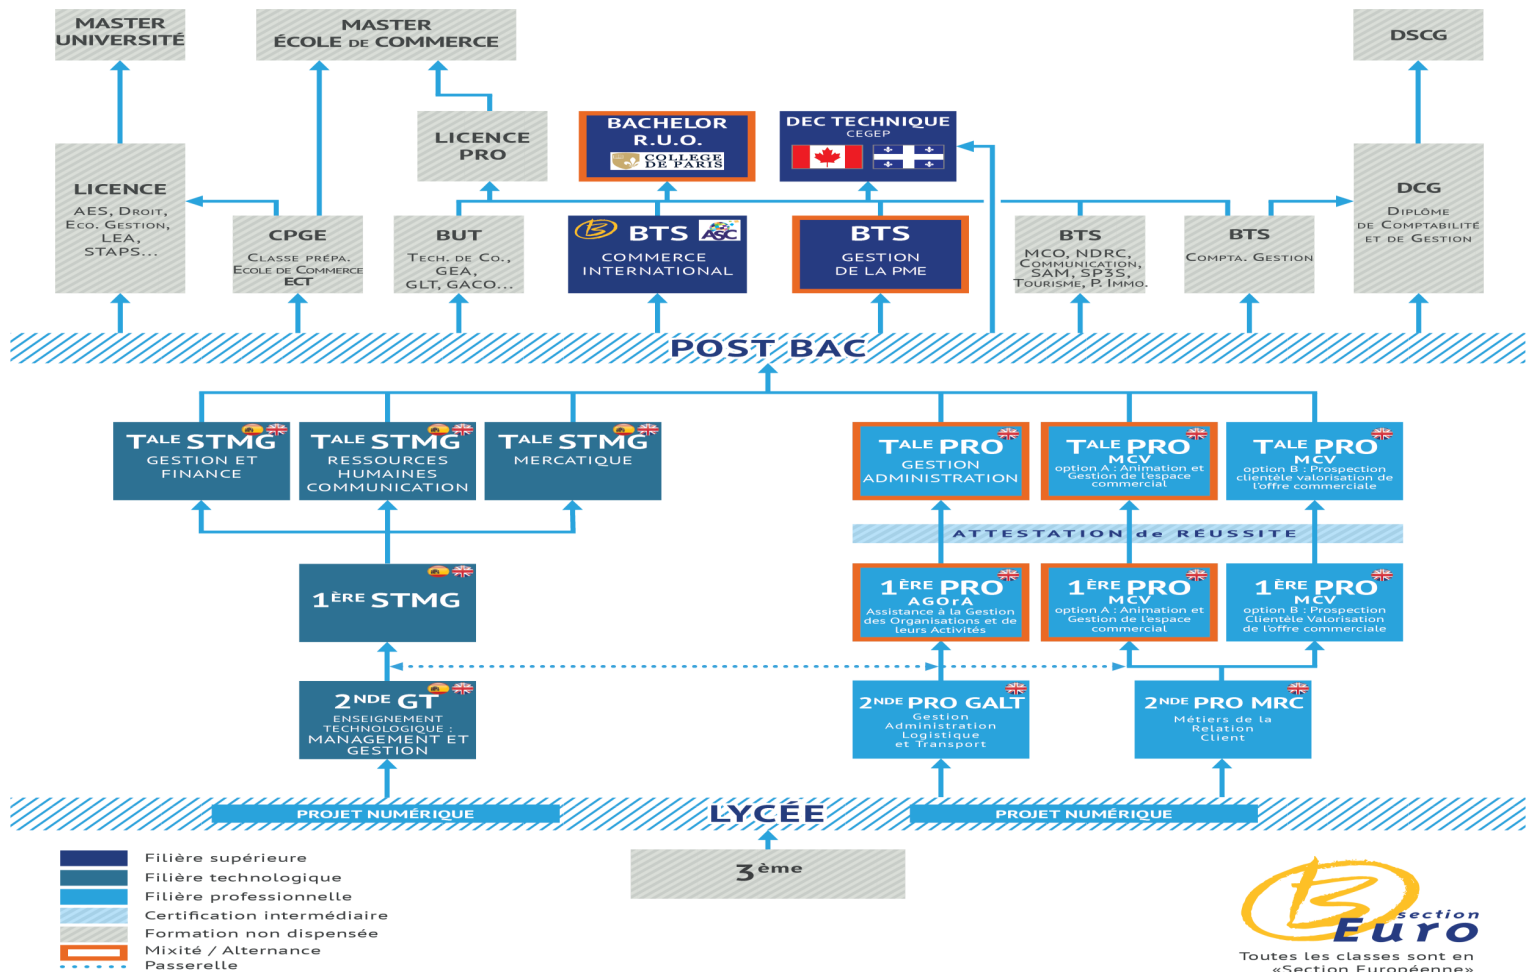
MASTER UNIVERSITÉ

MASTER ÉCOLE DE COMMERCE

DSCG

LICENCE PRO

BACHELOR R.U.O.
COLLEGE DE PARIS

DEC TECHNIQUE
CEGEP

LICENCE
AES, Droit, Eco. Gestion, LEA, STAPS...

CPGE
Classe prépa. Ecole de Commerce ECT

BUT
Tech. de Co., GEA, GLT, GACO...

BTS
COMMERCE INTERNATIONAL

BTS
GESTION DE LA PME

BTS
MCO, NDRC, Communication, SAM, SP3S, Tourisme, P. Immo.

BTS
Compta. Gestion

DCG
Diplôme de Comptabilité et de Gestion

POST BAC

TALE STMG
GESTION ET FINANCE

TALE STMG
RESSOURCES HUMAINES COMMUNICATION

TALE STMG
MERCATIQUE

TALE PRO
GESTION ADMINISTRATION

TALE PRO
MCV
option A : Animation et Gestion de l'espace commercial

TALE PRO
MCV
option B : Prospection clientèle valorisation de l'offre commerciale

ATTESTATION de REUSSITE

1ÈRE STMG

1ÈRE PRO
AGOrA
Assistance à la Gestion des Organisations et de leurs Activités

1ÈRE PRO
MCV
option A : Animation et Gestion de l'espace commercial

1ÈRE PRO
MCV
option B : Prospection Clientèle Valorisation de l'offre commerciale

2NDE GT
ENSEIGNEMENT TECHNOLOGIQUE : MANAGEMENT ET GESTION

2NDE PRO GALT
Gestion Administration Logistique et Transport

2NDE PRO MRC
Métiers de la Relation Client

PROJET NUMÉRIQUE

LYCÉE

PROJET NUMÉRIQUE

3ème

Filière supérieure
Filière technologique
Filière professionnelle
Certification intermédiaire
Formation non dispensée
Mixité / Alternance
Passerelle

section Euro
Toutes les classes sont en «Section Européenne»